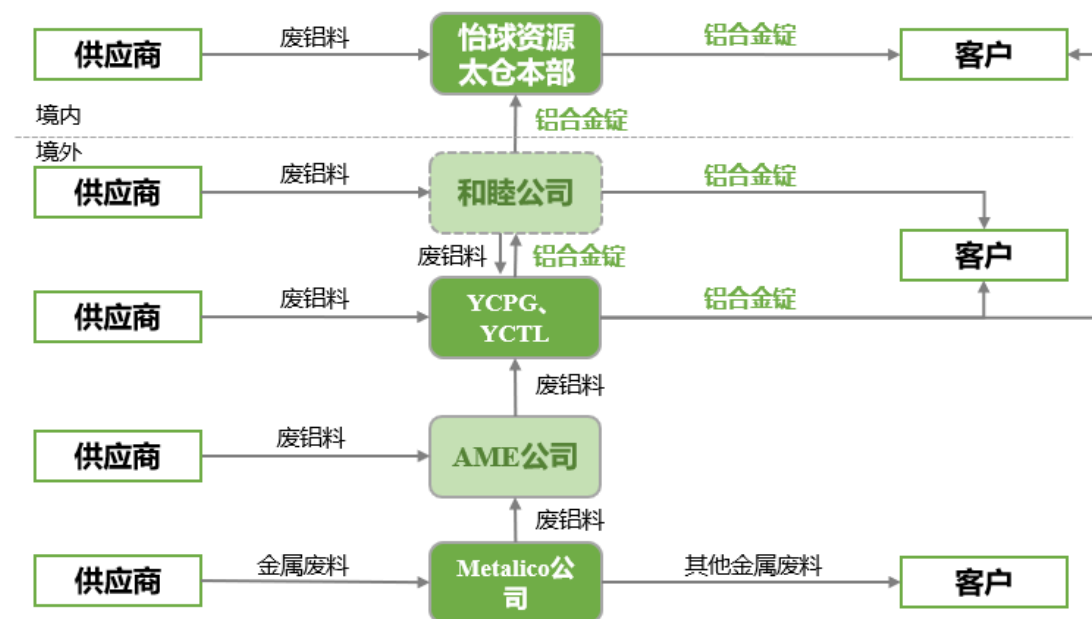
供应商

废铝料

怡球资源太仓本部

铝合金锭

客户

境内

铝合金锭

境外

供应商

废铝料

和睦公司

铝合金锭

客户

废铝料

铝合金锭

供应商

废铝料

YCPG、YCTL

铝合金锭

废铝料

供应商

废铝料

AME公司

废铝料

供应商

金属废料

Metalico公司

其他金属废料

客户